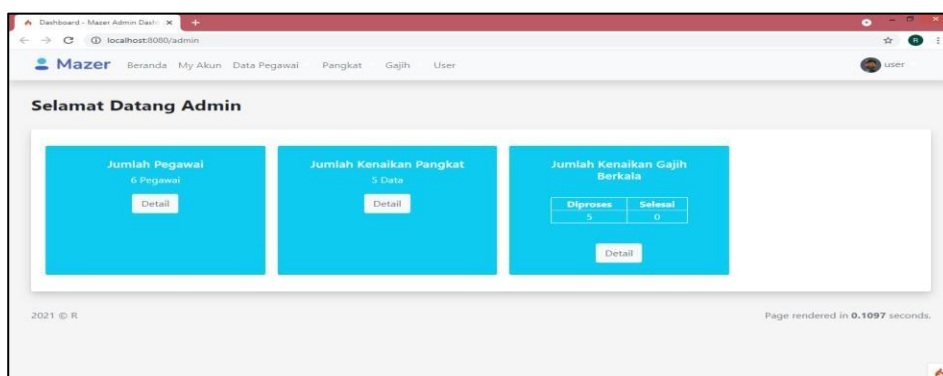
Dashboard - Mazer Admin Dash ×

localhost:8080/admin

Mazer Beranda My Akun Data Pegawai Pangkat Gajih User

user

Selamat Datang Admin

Jumlah Pegawai
6 Pegawai
Detail

Jumlah Kenaikan Pangkat
5 Data
Detail

Jumlah Kenaikan Gajih Berkala

| Diproses | Selesai |
|---|---|
| 5 | 0 |

Detail

2021 © R

Page rendered in 0.1097 seconds.